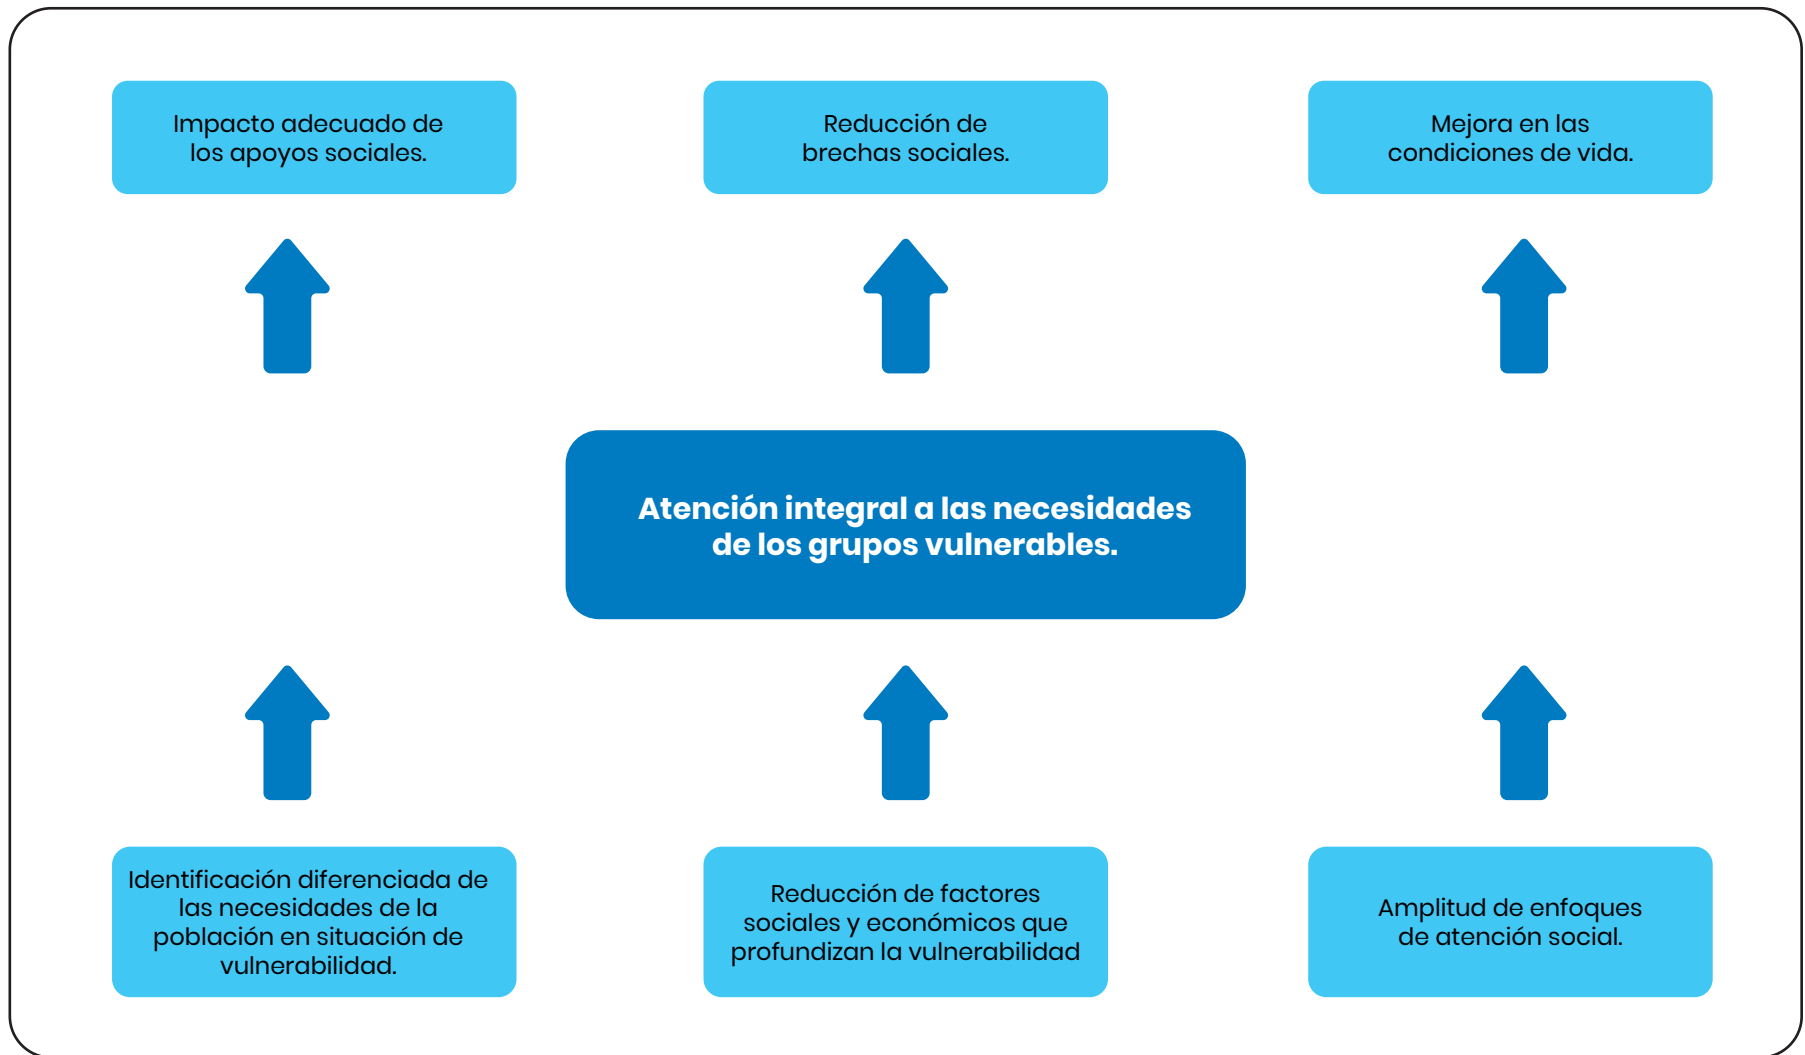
Impacto adecuado de los apoyos sociales.

Reducción de brechas sociales.

Mejora en las condiciones de vida.

Atención integral a las necesidades de los grupos vulnerables.

Identificación diferenciada de las necesidades de la población en situación de vulnerabilidad.

Reducción de factores sociales y económicos que profundizan la vulnerabilidad

Amplitud de enfoques de atención social.